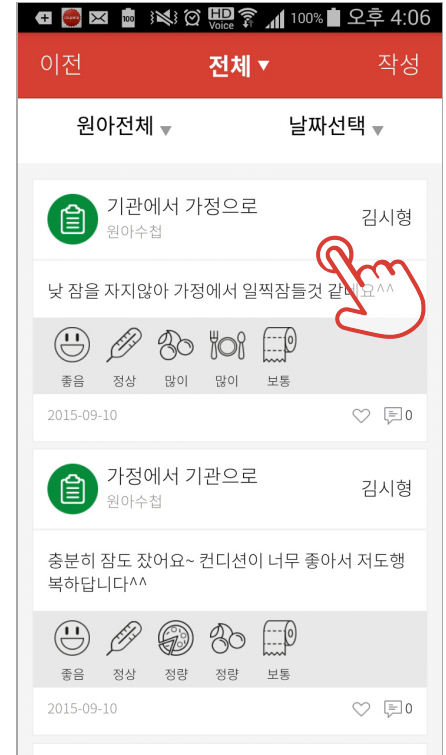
100 HD Voice 100% 오후 4:06

이전
전체 ▾
작성

원아전체 ▾
날짜선택 ▾

기관에서 가정으로
원아수첩
김시형

낮 잠을 자지않아 가정에서 일찍잠들것 같네요^^

좋음
정상
많이
많이
보통

2015-09-10
0

가정에서 기관으로
원아수첩
김시형

충분히 잠도 잤어요~ 컨디션이 너무 좋아서 저도행복하답니다^^

좋음
정상
정량
정량
보통

2015-09-10
0